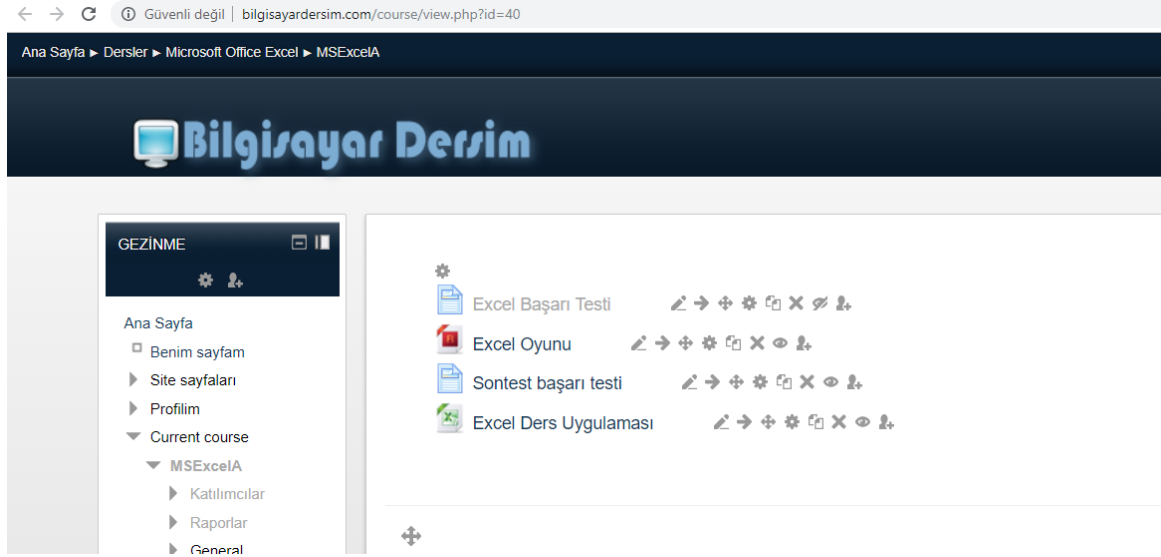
Güvenli değil | bilgisayardersim.com/course/view.php?id=40

Ana Sayfa ► Dersler ► Microsoft Office Excel ► MSExcelA

Bilgisayar Dersim

GEZİNME

Ana Sayfa
Benim sayfam
Site sayfaları
Profilim
Current course
MSExcelA
Katılımcılar
Raporlar
General

Excel Başarı Testi
Excel Oyunu
Sontest başarı testi
Excel Ders Uygulaması